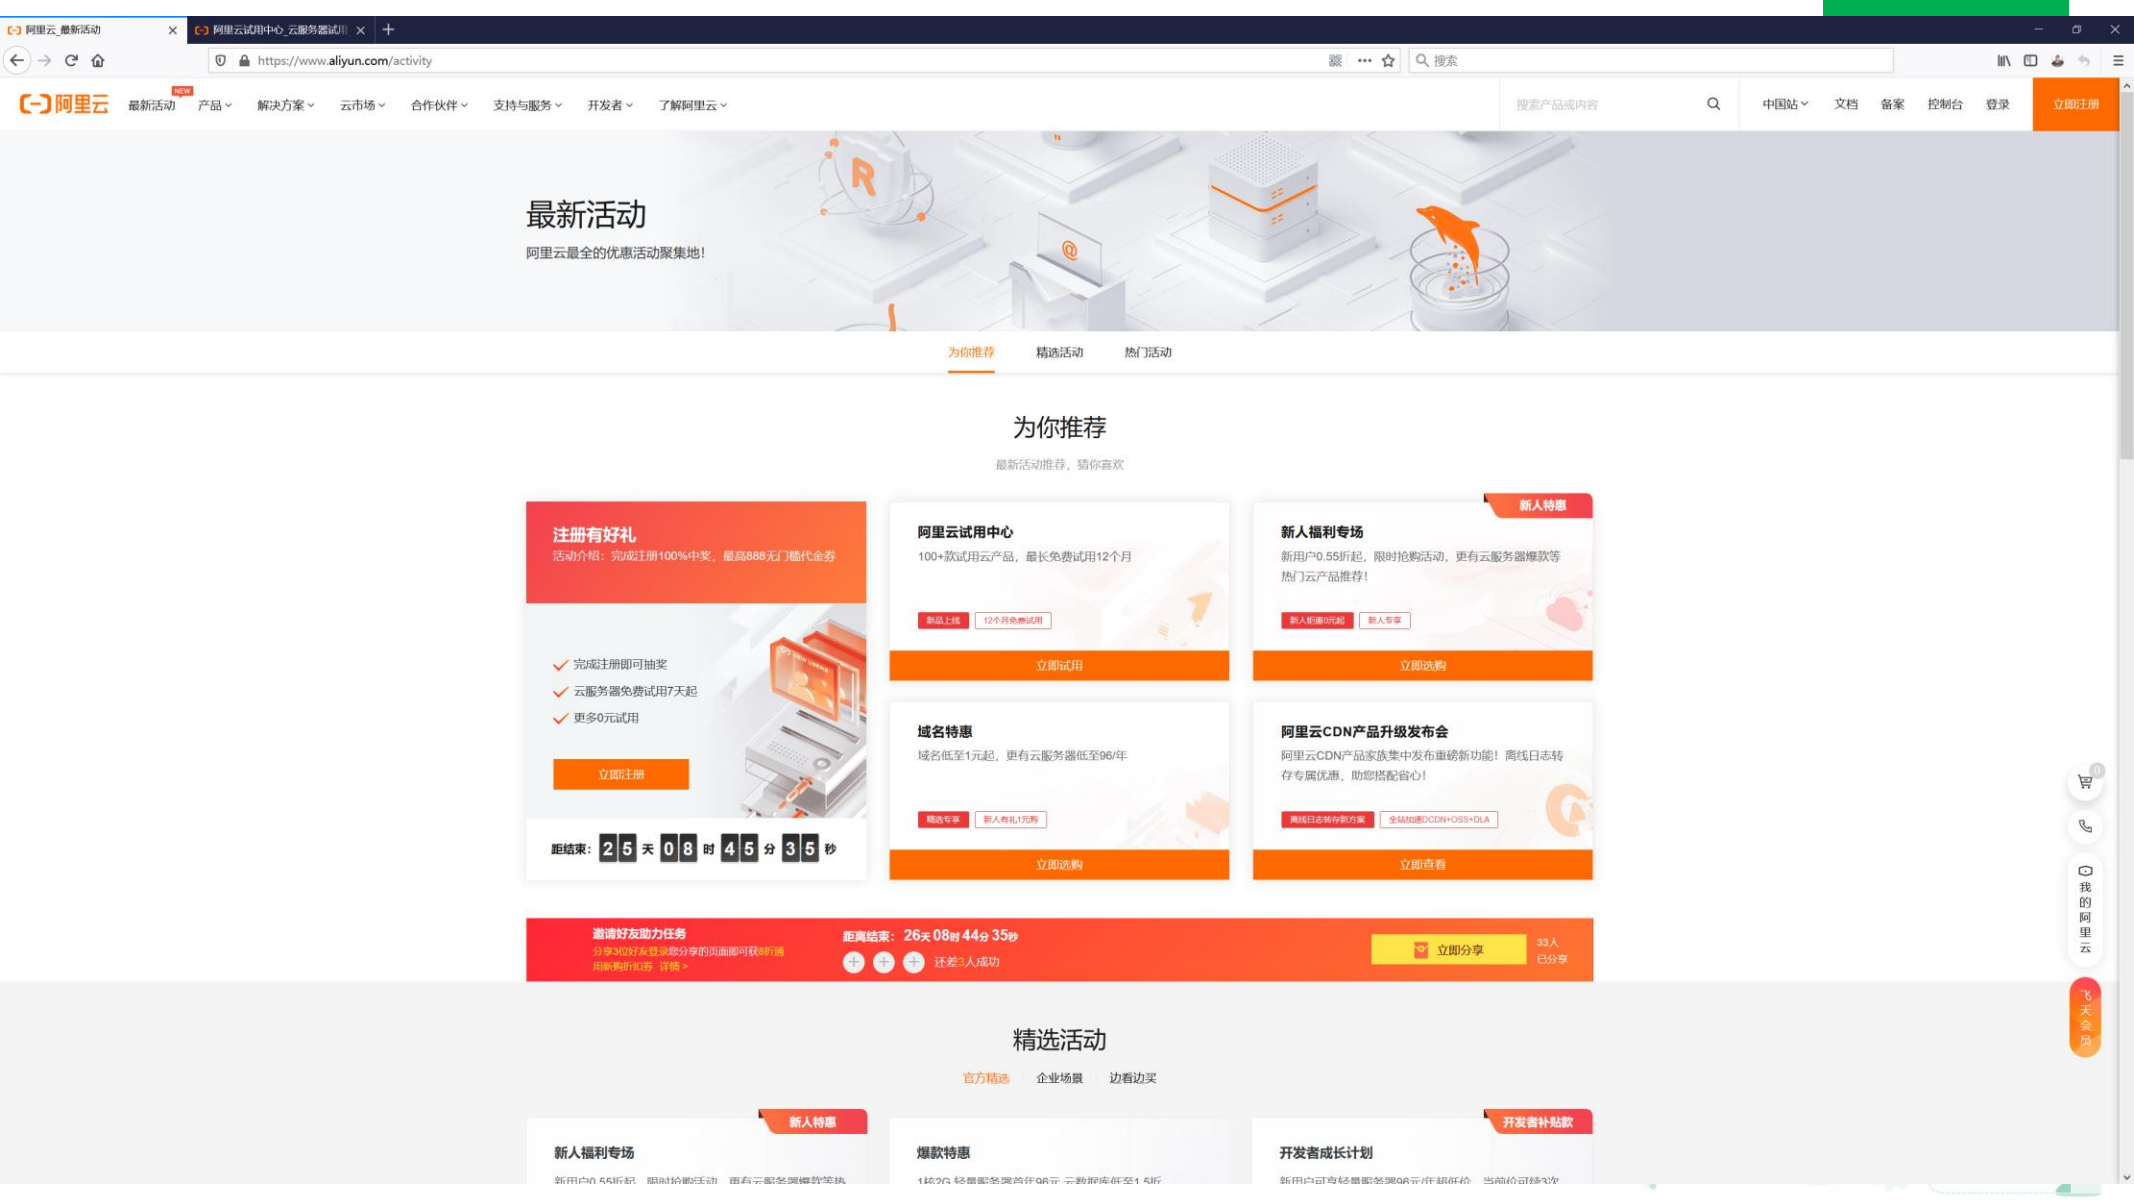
阿里云_最新活动 ×
阿里云试用中心_云服务器试用 ×
+

https://www.aliyun.com/activity
搜索

阿里云 最新活动 NEW 产品 解决方案 云市场 合作伙伴 支持与服务 开发者 了解阿里云
搜索产品或内容
中国站 文档 备案 控制台 登录 立即注册

最新活动
阿里云最全的优惠活动聚集地！

为你推荐 精选活动 热门活动

为你推荐
最新活动推荐，猜你喜欢

注册有好礼
活动介绍：完成注册100%中奖，最高888无门槛代金券
完成注册即可抽奖
云服务器免费试用7天起
更多0元试用
立即注册
距结束：25天08时45分35秒

阿里云试用中心
100+款试用云产品，最长免费试用12个月
新品上线 12个月免费试用
立即试用

新人特惠
新人福利专场
新用户0.55折起，限时抢购活动，更有云服务器爆款等热门云产品推荐！
新人职惠0元起 新人专享
立即选购

域名特惠
域名低至1元起，更有云服务器低至96/年
精选专享 新人有礼1元购
立即选购

阿里云CDN产品升级发布会
阿里云CDN产品家族集中发布重磅新功能！离线日志转存专属优惠，助您搭配省心！
离线日志转存新方案 全站加速DCDN+OSS+DLA
立即查看

邀请好友助力任务
分享3位好友登录您分享的页面即可获8折通用新购折扣券 详情 >
距离结束：26天08时44分35秒
还差3人成功
立即分享
33人已分享

我的阿里云
飞天会员

精选活动
官方精选 企业场景 边看边买

新人特惠
新人福利专场
新用户0.55折起，限时抢购活动，更有云服务器爆款等热

爆款特惠
1核2G 轻量服务器首年96元 云数据库低至1.5折

开发者补贴款
开发者成长计划
新用户可享轻量服务器96元/年超低价，当前价可续3次